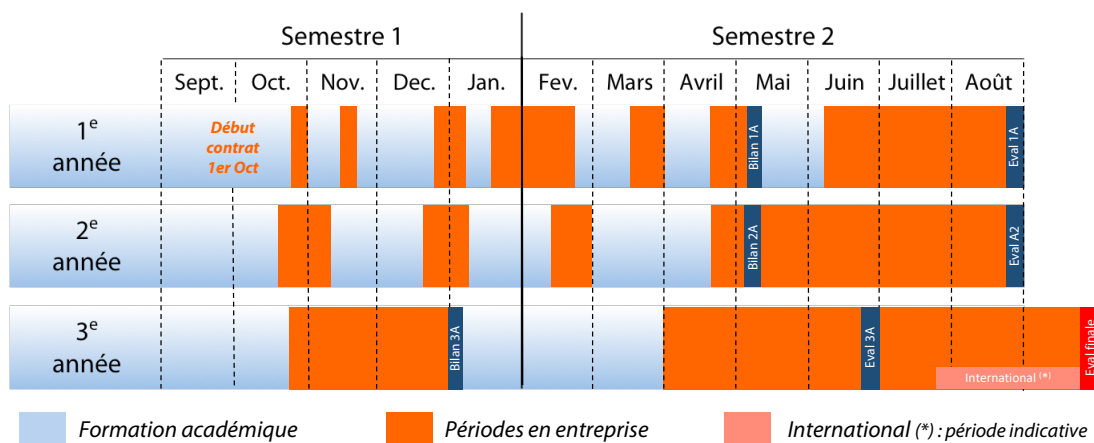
| | Semestre 1 | | | | | Semestre 2 | | | | | | |
|---|---|---|---|---|---|---|---|---|---|---|---|---|
| | Sept. | Oct. | Nov. | Dec. | Jan. | Fev. | Mars | Avril | Mai | Juin | Juillet | Août |
| $1^e$ année | Début contrat 1er Oct | | | | | | | | Bilan 1A | | | Eval 1A |
| $2^e$ année | | | | | | | | | Bilan 2A | | | Eval A2 |
| $3^e$ année | | | | | Bilan 3A | | | | | Eval 3A | International (*) | Eval finale |

Formation académique
Périodes en entreprise
International (*) : période indicative